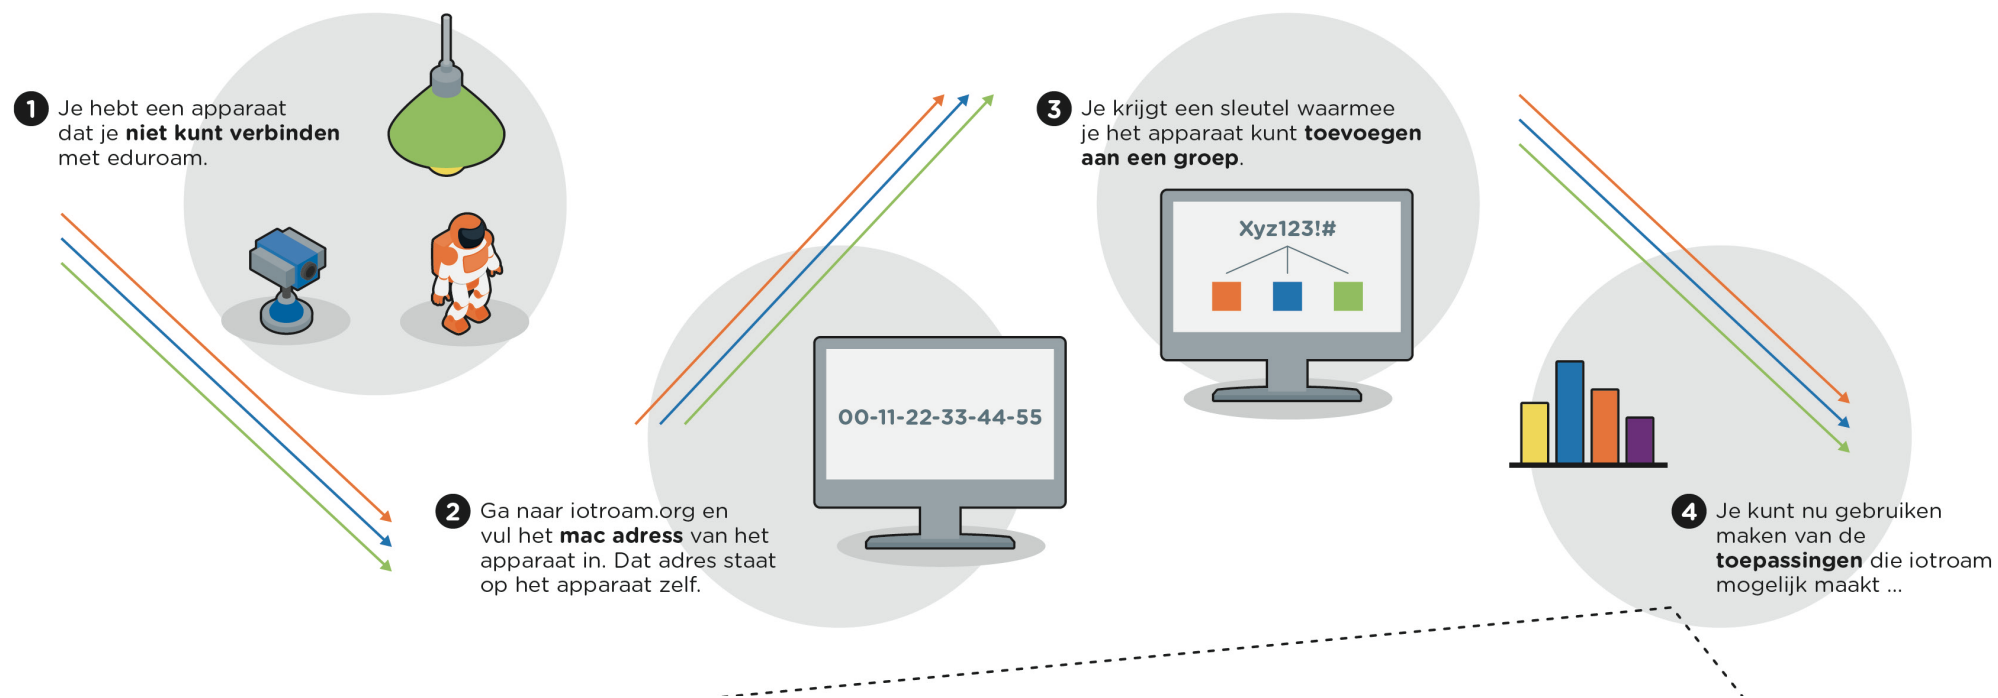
1 Je hebt een apparaat dat je **niet kunt verbinden** met eduroam.

2 Ga naar iotroam.org en vul het **mac adress** van het apparaat in. Dat adres staat op het apparaat zelf.

00-11-22-33-44-55

3 Je krijgt een sleutel waarmee je het apparaat kunt **toevoegen aan een groep**.

Xyz123!#

4 Je kunt nu gebruiken maken van de **toepassingen** die iotroam mogelijk maakt ...